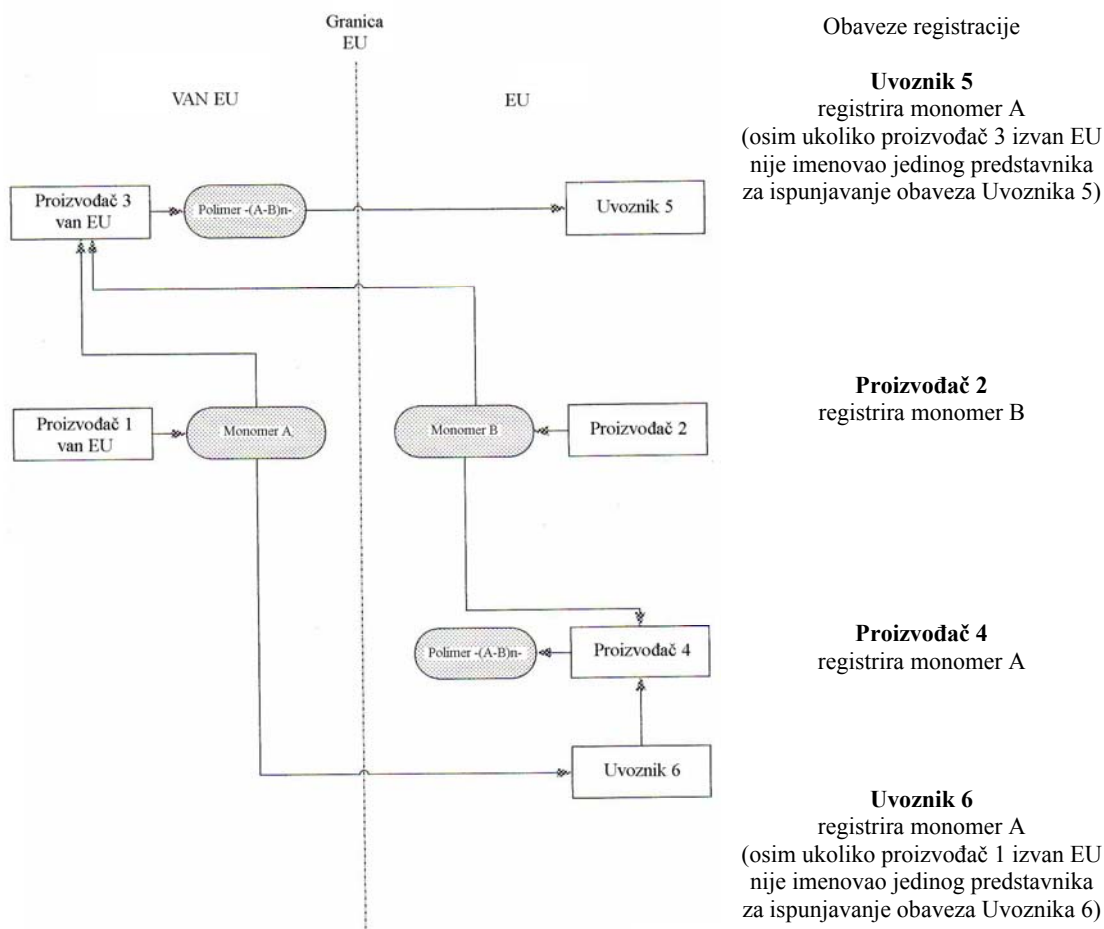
Granica EU

VAN EU

EU

Obaveze registracije

Proizvođač 3 van EU

Polimer -(A-B)n-

Uvoznik 5

**Uvoznik 5**
registrira monomer A
(osim ukoliko proizvođač 3 izvan EU nije imenovao jedinog predstavnika za ispunjavanje obaveza Uvoznika 5)

Proizvođač 1 van EU

Monomer A

Monomer B

Proizvođač 2

**Proizvođač 2**
registrira monomer B

Polimer -(A-B)n-

Proizvođač 4

**Proizvođač 4**
registrira monomer A

Uvoznik 6

**Uvoznik 6**
registrira monomer A
(osim ukoliko proizvođač 1 izvan EU nije imenovao jedinog predstavnika za ispunjavanje obaveza Uvoznika 6)